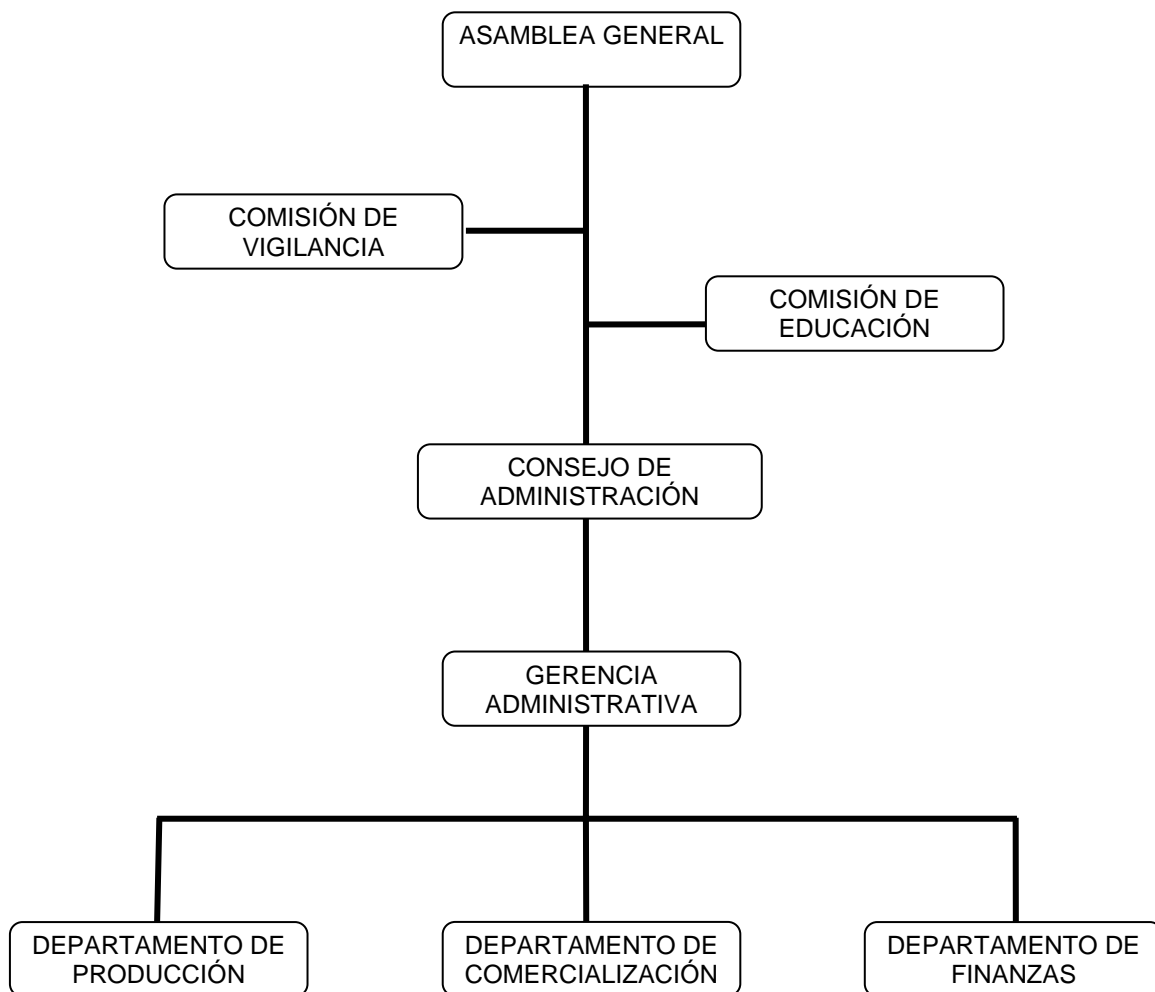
ASAMBLEA GENERAL

COMISIÓN DE VIGILANCIA

COMISIÓN DE EDUCACIÓN

CONSEJO DE ADMINISTRACIÓN

GERENCIA ADMINISTRATIVA

DEPARTAMENTO DE PRODUCCIÓN

DEPARTAMENTO DE COMERCIALIZACIÓN

DEPARTAMENTO DE FINANZAS